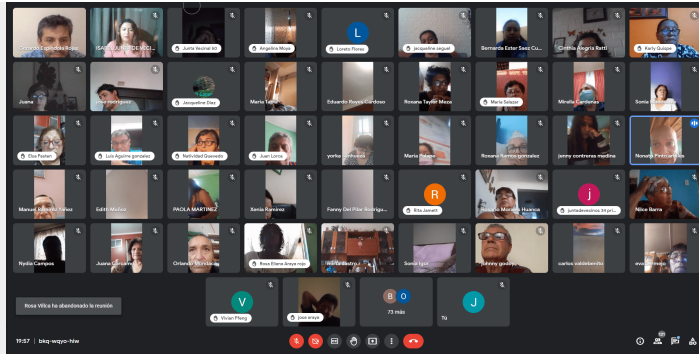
Fernando Espinoza Rojas
ISABEL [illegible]
Junta Vecinal 66
Angelina Moya
L
Loreto Flores
Jacqueline seguel
Bernarda Ester Saez Cu...
Cinthia Alegría Ratti
Karly Quispe
Juana
jose rodriguez
Jacqueline Diaz
Maria Tapia
Eduardo Reyes Cordoso
Roxana Taylor Meza
Maria Salazar
Mirella Cardenas
Sonia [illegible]
Elsa Pastén
Luis Aguirre gonzalez
Natividad Quevedo
Juan Lorca
yorka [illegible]
Maria Pulgar
Roxana Ramos gonzalez
janny contreras medina
Nonurra Pinto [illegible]
Manuel Rodado Yañez
Edith Muñoz
PAOLA MARTINEZ
Sonia Ramirez
Fanny Del Pilar Rodrigu...
R
Rita Jamett
Rosalie Morales Huanca
j
juntadevecinos 34 pri...
Nilce Barra
Nydia Campos
Juana Canessa
Orlando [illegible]
Rosa Eliana Araya rojo
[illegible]
Sonia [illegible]
johnny godoy
carlos valdebenito
eva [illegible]
Rosa Villca ha abandonado la reunión
V
Vivian Morg
jose araya
B O
73 más
J
Tú
19:57 | bkq-wqyo-hiw